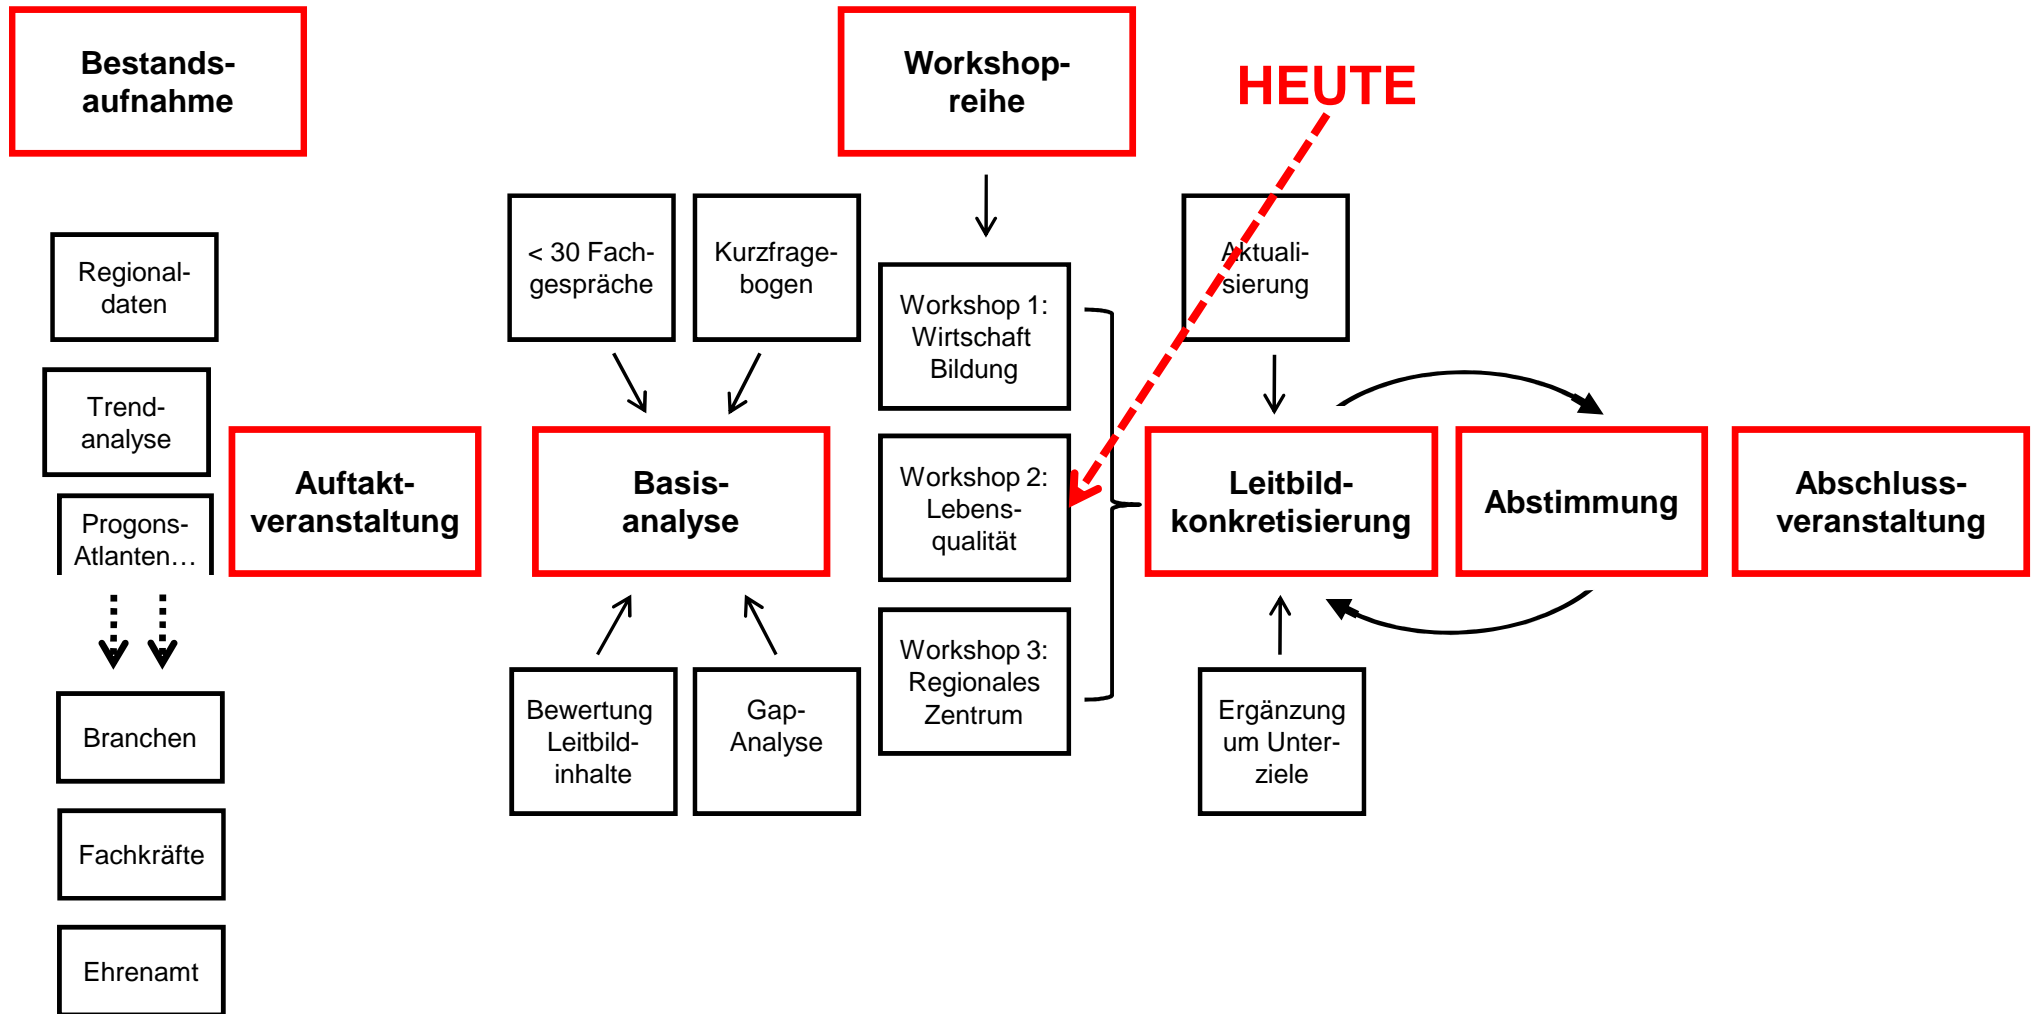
Bestandsaufnahme

Workshopreihe

HEUTE

Regionaldaten

Trendanalyse

Progons-Atlanten…

Branchen

Fachkräfte

Ehrenamt

Auftaktveranstaltung

< 30 Fachgespräche

Kurzfragebogen

Basisanalyse

Bewertung Leitbildinhalte

Gap-Analyse

Workshop 1: Wirtschaft Bildung

Workshop 2: Lebensqualität

Workshop 3: Regionales Zentrum

Aktualisierung

Leitbildkonkretisierung

Ergänzung um Unterziele

Abstimmung

Abschlussveranstaltung